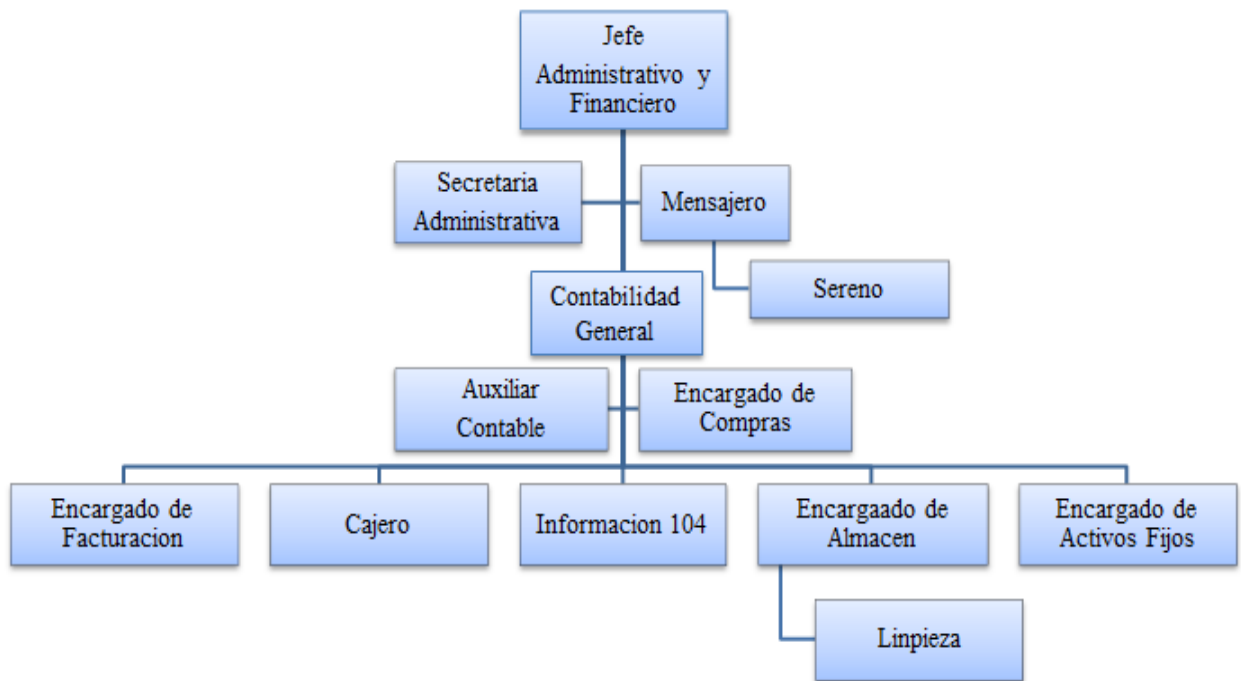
Jefe Administrativo y Financiero

Secretaria Administrativa

Mensajero

Sereno

Contabilidad General

Auxiliar Contable

Encargado de Compras

Encargado de Facturacion

Cajero

Informacion 104

Encargaado de Almacen

Encargado de Activos Fijos

Linpieza